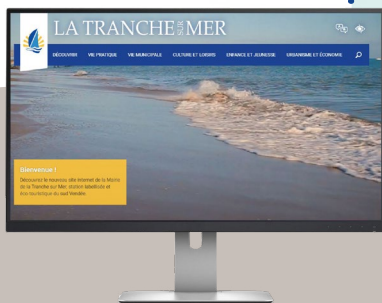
LA TRANCHE SUR MER

DÉCOUVRIR VIE PRATIQUE VIE MUNICIPALE CULTURE ET LOISIRS ENFANCE ET JEUNESSE URBANISME ET ÉCONOMIE

Bienvenue !
Découvrez le nouveau site Internet de la Mairie de la Tranche sur Mer, station labellisée et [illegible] du sud Vendée.